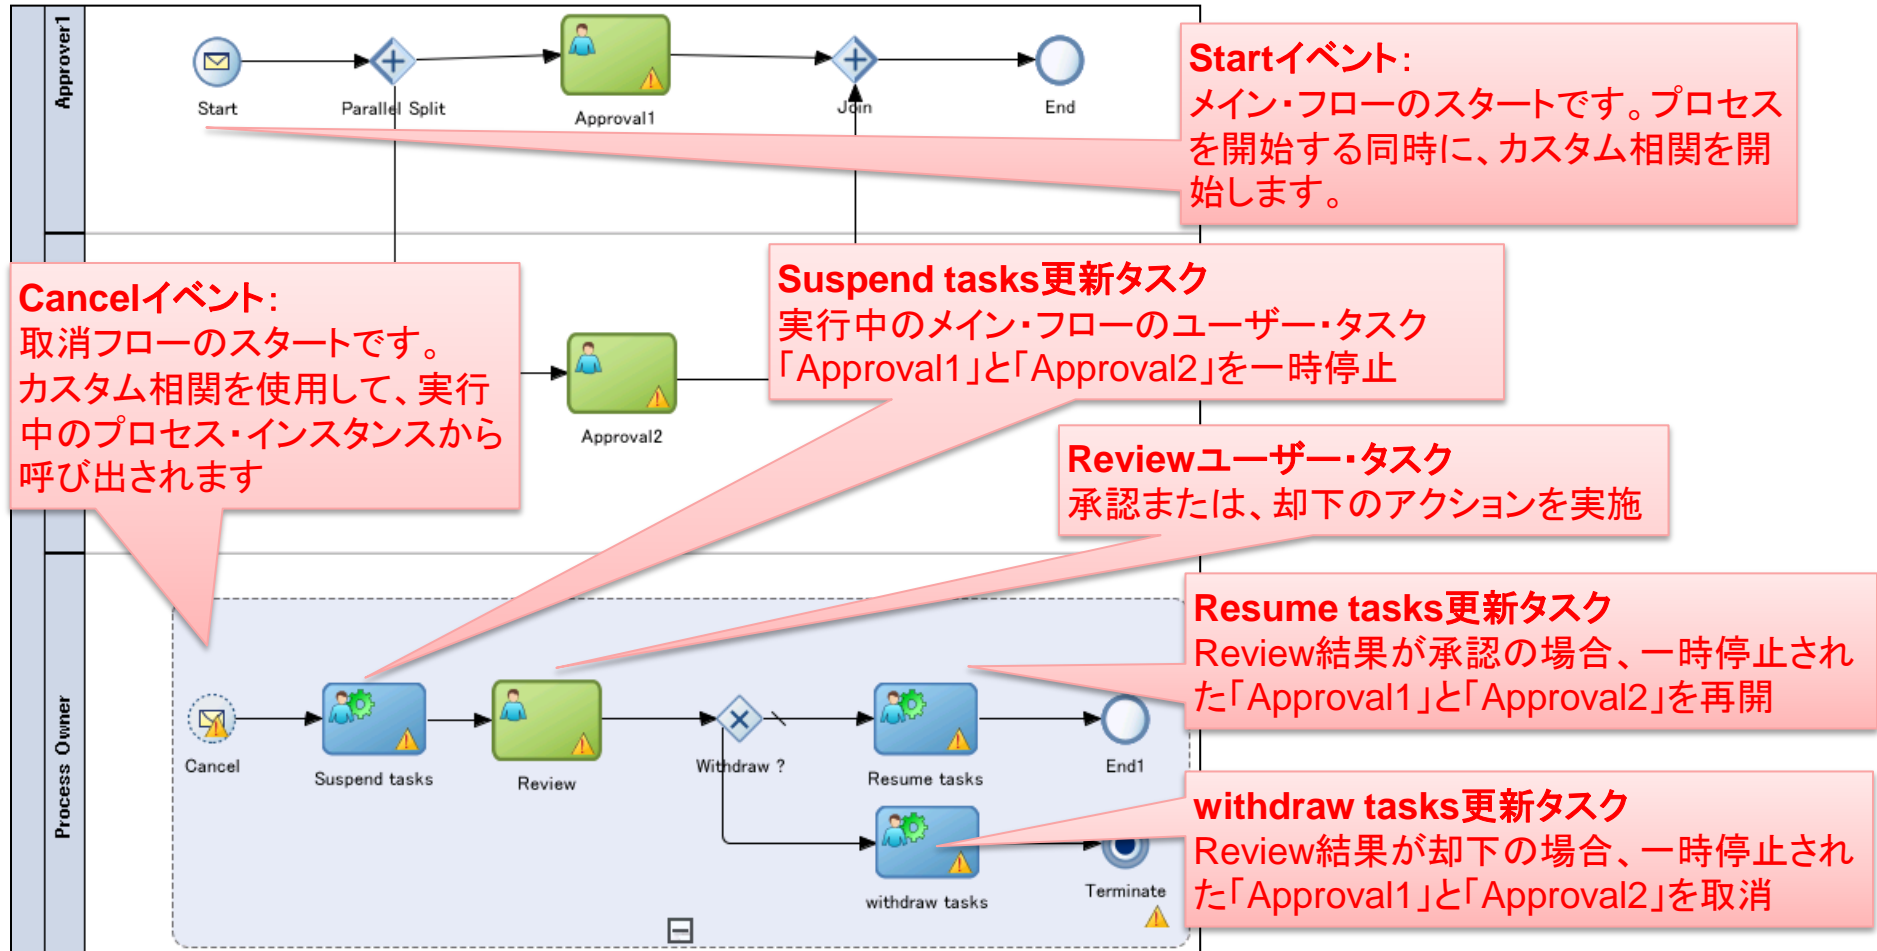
Approver1

Start

Parallel Split

Approval1

Join

End

Startイベント:
メイン・フローのスタートです。プロセスを開始する同時に、カスタム相関を開始します。

Cancelイベント:
取消フローのスタートです。
カスタム相関を使用して、実行中のプロセス・インスタンスから呼び出されます

Suspend tasks更新タスク
実行中のメイン・フローのユーザー・タスク「Approval1」と「Approval2」を一時停止

Approval2

Reviewユーザー・タスク
承認または、却下のアクションを実施

Resume tasks更新タスク
Review結果が承認の場合、一時停止された「Approval1」と「Approval2」を再開

Process Owner

Cancel

Suspend tasks

Review

Withdraw ?

Resume tasks

End1

withdraw tasks更新タスク
Review結果が却下の場合、一時停止された「Approval1」と「Approval2」を取消

withdraw tasks

Terminate